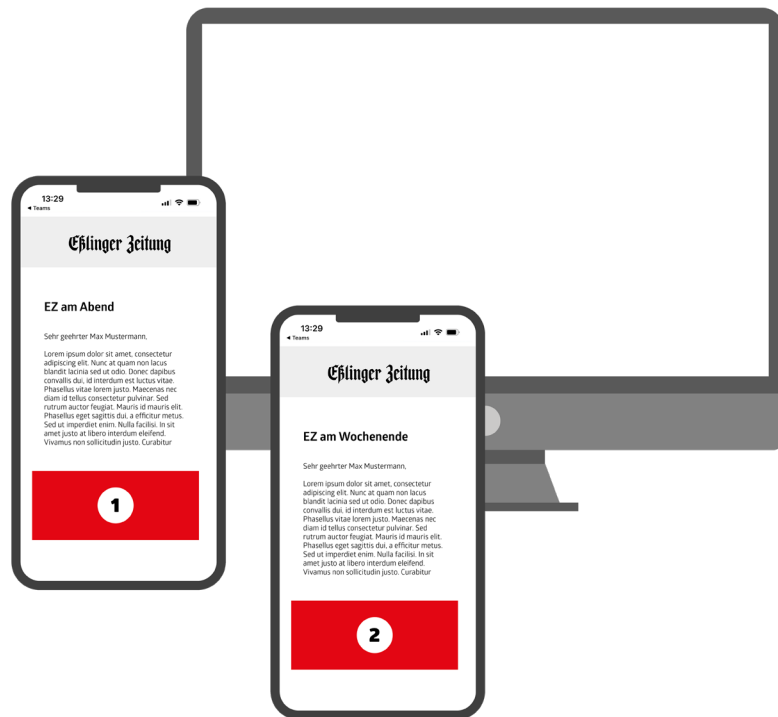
13:29
◂ Teams

Eßlinger Zeitung

EZ am Abend

Sehr geehrter Max Mustermann,

Lorem ipsum dolor sit amet, consectetur adipiscing elit. Nunc at quam non lacus blandit lacinia sed ut odio. Donec dapibus convallis dui, id interdum est luctus vitae. Phasellus vitae lorem justo. Maecenas nec diam id tellus consectetur pulvinar. Sed rutrum auctor feugiat. Mauris id mauris elit. Phasellus eget sagittis dui, a efficitur metus. Sed ut imperdiet enim. Nulla facilisi. In sit amet justo at libero interdum eleifend. Vivamus non sollicitudin justo. Curabitur

1

13:29
◂ Teams

Eßlinger Zeitung

EZ am Wochenende

Sehr geehrter Max Mustermann,

Lorem ipsum dolor sit amet, consectetur adipiscing elit. Nunc at quam non lacus blandit lacinia sed ut odio. Donec dapibus convallis dui, id interdum est luctus vitae. Phasellus vitae lorem justo. Maecenas nec diam id tellus consectetur pulvinar. Sed rutrum auctor feugiat. Mauris id mauris elit. Phasellus eget sagittis dui, a efficitur metus. Sed ut imperdiet enim. Nulla facilisi. In sit amet justo at libero interdum eleifend. Vivamus non sollicitudin justo. Curabitur

2